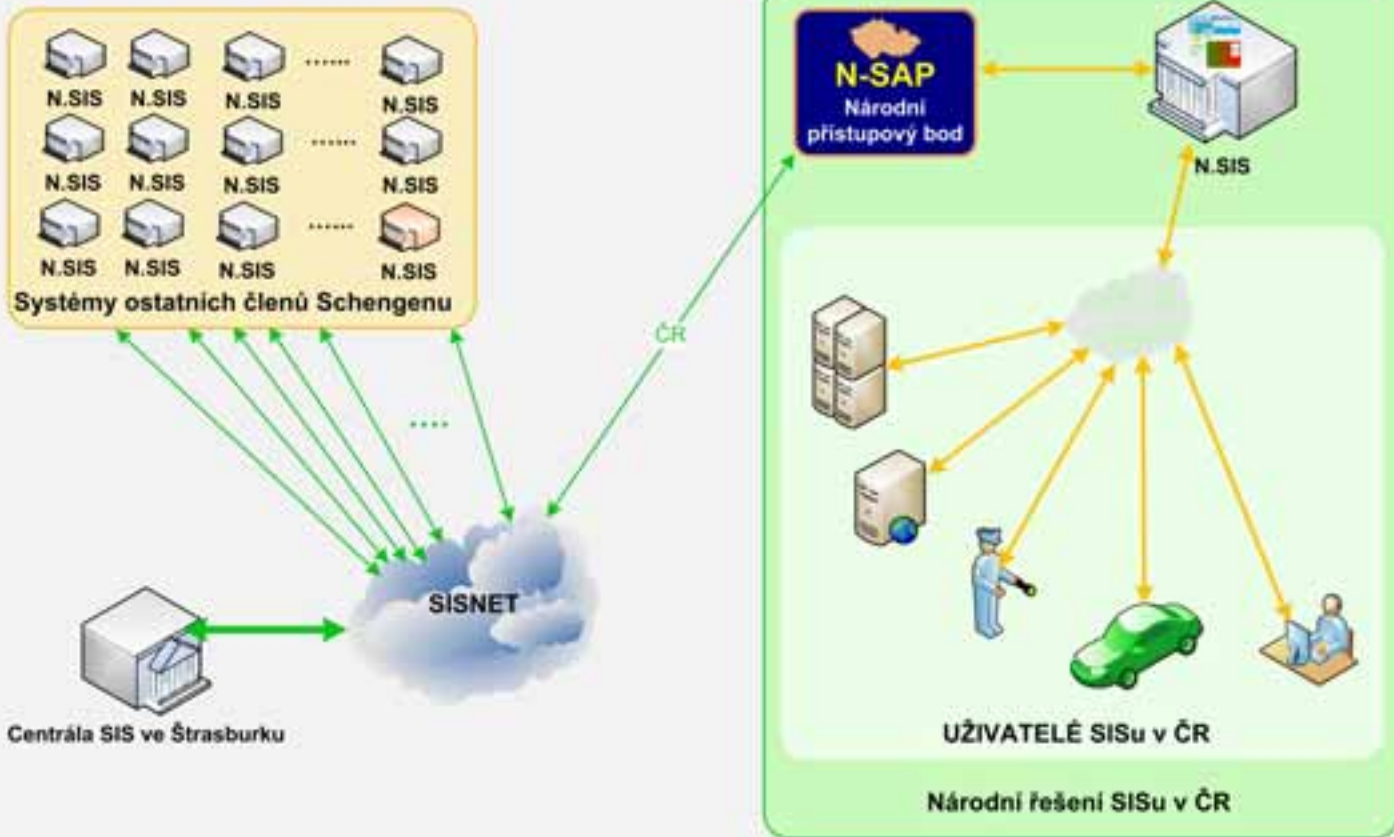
N.SIS N.SIS N.SIS ....... N.SIS
N.SIS N.SIS N.SIS ....... N.SIS
N.SIS N.SIS N.SIS ....... N.SIS
Systémy ostatních členů Schengenu

N-SAP
Národní přístupový bod

N.SIS

ČR

.....

SISNET

Centrála SIS ve Štrasburku

UŽIVATELÉ SISu v ČR

Národní řešení SISu v ČR